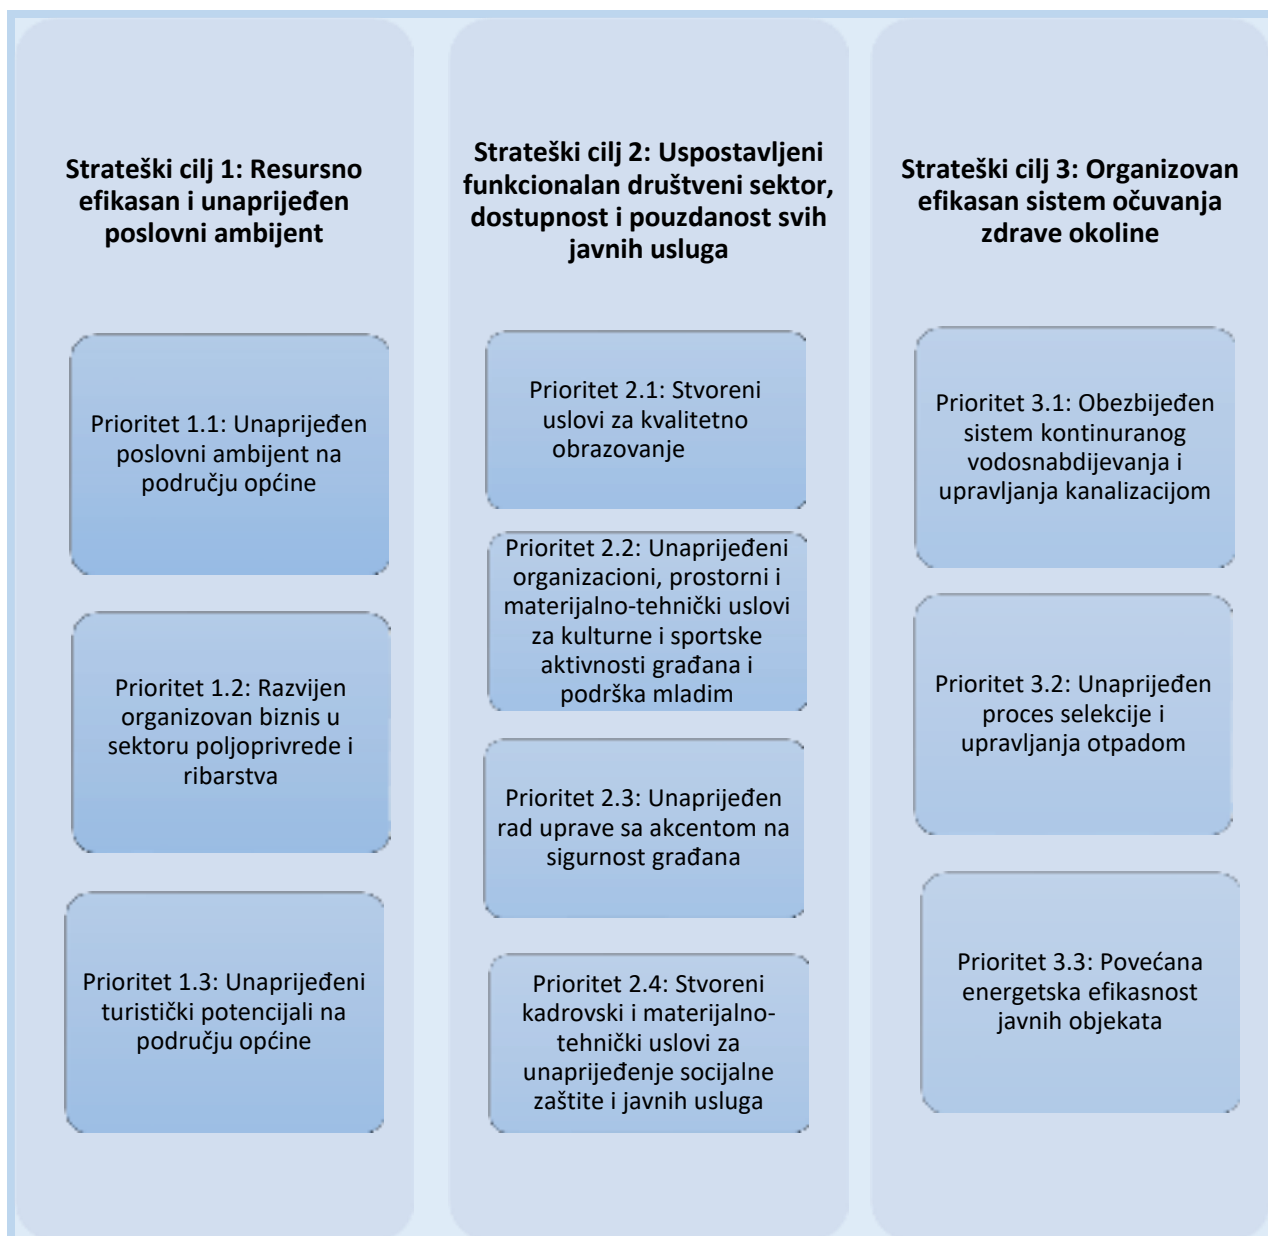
Strateški cilj 1: Resursno efikasan i unaprijeđen poslovni ambijent

Prioritet 1.1: Unaprijeđen poslovni ambijent na području općine

Prioritet 1.2: Razvijen organizovan biznis u sektoru poljoprivrede i ribarstva

Prioritet 1.3: Unaprijeđeni turistički potencijali na području općine

Strateški cilj 2: Uspostavljeni funkcionalan društveni sektor, dostupnost i pouzdanost svih javnih usluga

Prioritet 2.1: Stvoreni uslovi za kvalitetno obrazovanje

Prioritet 2.2: Unaprijeđeni organizacioni, prostorni i materijalno-tehnički uslovi za kulturne i sportske aktivnosti građana i podrška mladim

Prioritet 2.3: Unaprijeđen rad uprave sa akcentom na sigurnost građana

Prioritet 2.4: Stvoreni kadrovski i materijalno-tehnički uslovi za unaprijeđenje socijalne zaštite i javnih usluga

Strateški cilj 3: Organizovan efikasan sistem očuvanja zdrave okoline

Prioritet 3.1: Obezbijeđen sistem kontinuranog vodosnabdijevanja i upravljanja kanalizacijom

Prioritet 3.2: Unaprijeđen proces selekcije i upravljanja otpadom

Prioritet 3.3: Povećana energetska efikasnost javnih objekata